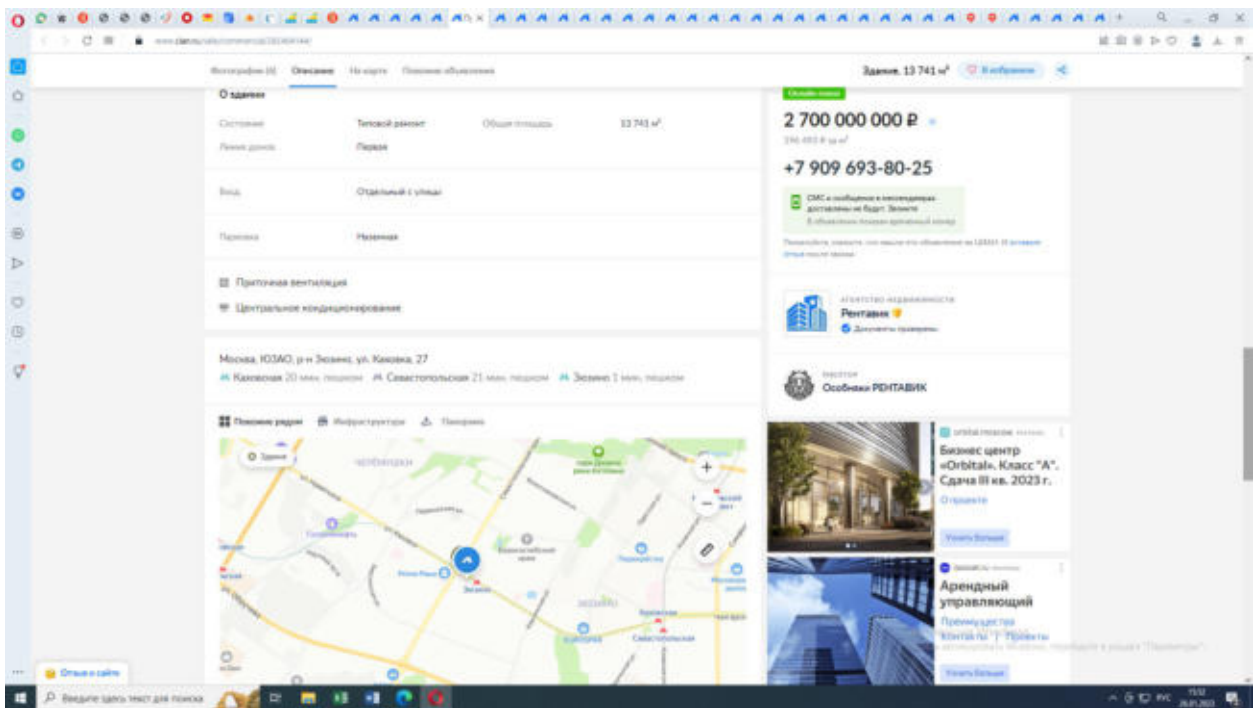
Фотографии (8) Описание На карте Похожие объявления

Здание, 13 741 м² В избранное

О здании

Состояние Типовой ремонт Общая площадь 13 741 м²
Линия домов Первая

Вход Отдельный с улицы

Парковка Наземная

Приточная вентиляция

Центральное кондиционирование

Москва, ЮЗАО, р-н Зюзино, ул. Каховка, 27
Каховская 20 мин. пешком Севастопольская 21 мин. пешком Зюзино 1 мин. пешком

Похожие рядом Инфраструктура Панорама

Здание

Зюзино

Севастопольская

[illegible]

2 700 000 000 ₽

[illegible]

+7 909 693-80-25

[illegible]

Агентство недвижимости
Рентавик
Документы проверены

Застройщик
Особняки РЕНТАВИК

Бизнес центр «Orbital». Класс "А". Сдача III кв. 2023 г.

Узнать больше

Арендный управляющий

Преимущества
Контакты | Проекты

Узнать больше

Отзыв о сайте

Введите здесь текст для поиска